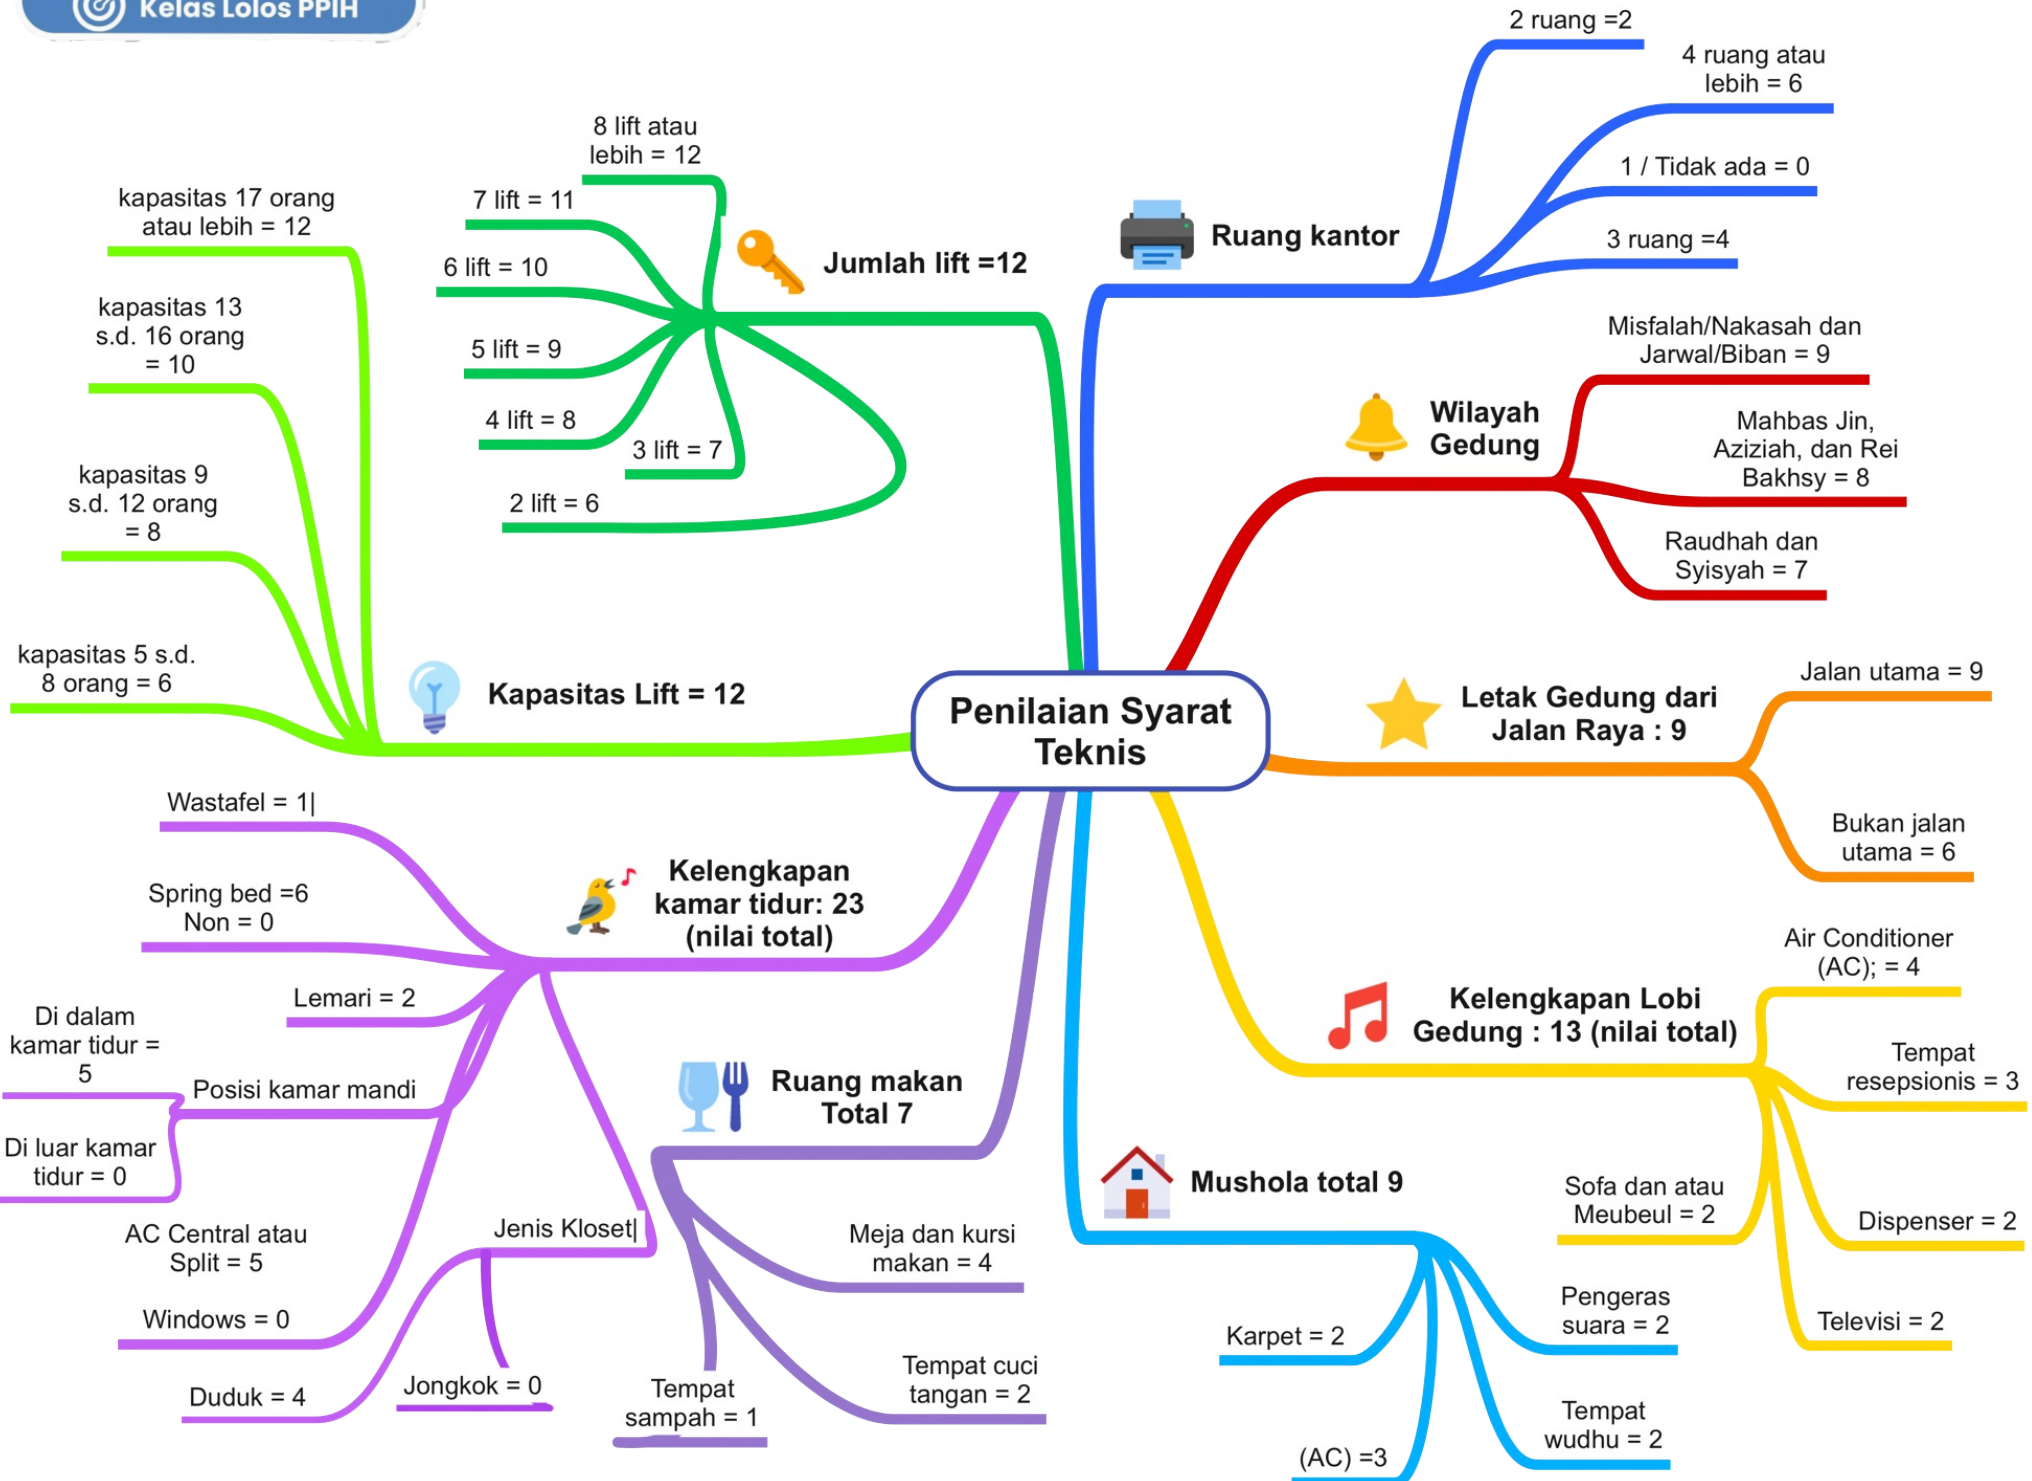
Kelas Lolos PPIH

Penilaian Syarat Teknis

Jumlah lift =12
8 lift atau lebih = 12
7 lift = 11
6 lift = 10
5 lift = 9
4 lift = 8
3 lift = 7
2 lift = 6

Ruang kantor
2 ruang =2
4 ruang atau lebih = 6
1 / Tidak ada = 0
3 ruang =4

Wilayah Gedung
Misfalah/Nakasah dan Jarwal/Biban = 9
Mahbas Jin, Aziziah, dan Rei Bakhsy = 8
Raudhah dan Syisyah = 7

Letak Gedung dari Jalan Raya : 9
Jalan utama = 9
Bukan jalan utama = 6

Kelengkapan Lobi Gedung : 13 (nilai total)
Air Conditioner (AC); = 4
Tempat resepsionis = 3
Sofa dan atau Meubeul = 2
Dispenser = 2
Televisi = 2

Mushola total 9
Karpet = 2
Pengeras suara = 2
Tempat wudhu = 2
(AC) =3

Ruang makan Total 7
Meja dan kursi makan = 4
Tempat cuci tangan = 2
Tempat sampah = 1

Kapasitas Lift = 12
kapasitas 17 orang atau lebih = 12
kapasitas 13 s.d. 16 orang = 10
kapasitas 9 s.d. 12 orang = 8
kapasitas 5 s.d. 8 orang = 6

Kelengkapan kamar tidur: 23 (nilai total)
Wastafel = 1|
Spring bed =6 Non = 0
Lemari = 2
Posisi kamar mandi
Di dalam kamar tidur = 5
Di luar kamar tidur = 0
AC Central atau Split = 5
Windows = 0
Jenis Kloset|
Duduk = 4
Jongkok = 0